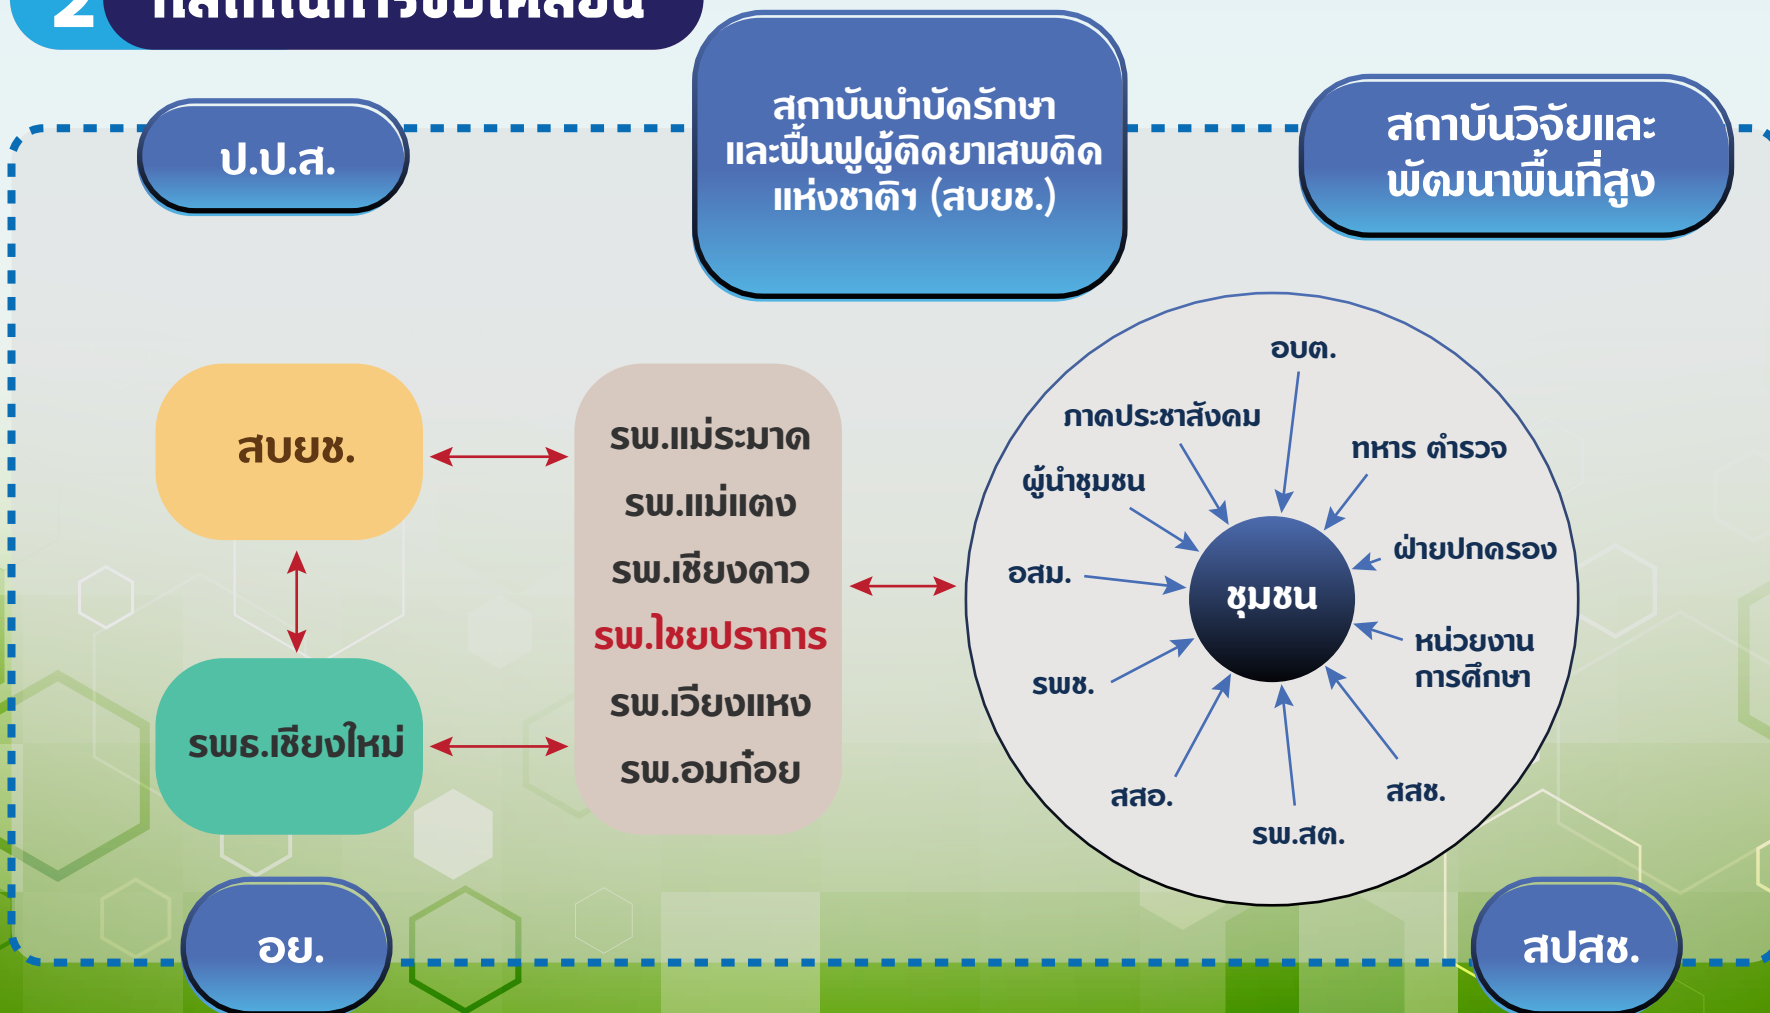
2 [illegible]

ป.ป.ส.

สถาบันบำบัดรักษาและฟื้นฟูผู้ติดยาเสพติดแห่งชาติฯ (สบยช.)

สถาบันวิจัยและพัฒนาพื้นที่สูง

สบยช.

รพธ.เชียงใหม่

รพ.แม่ระมาด
รพ.แม่แตง
รพ.เชียงดาว
รพ.ไชยปราการ
รพ.เวียงแหง
รพ.อมก๋อย

อบต.
ภาคประชาสังคม
ทหาร ตำรวจ
ผู้นำชุมชน
ฝ่ายปกครอง
อสม.
ชุมชน
หน่วยงานการศึกษา
รพช.
สสอ.
รพ.สต.
สสช.

อย.

สปสช.